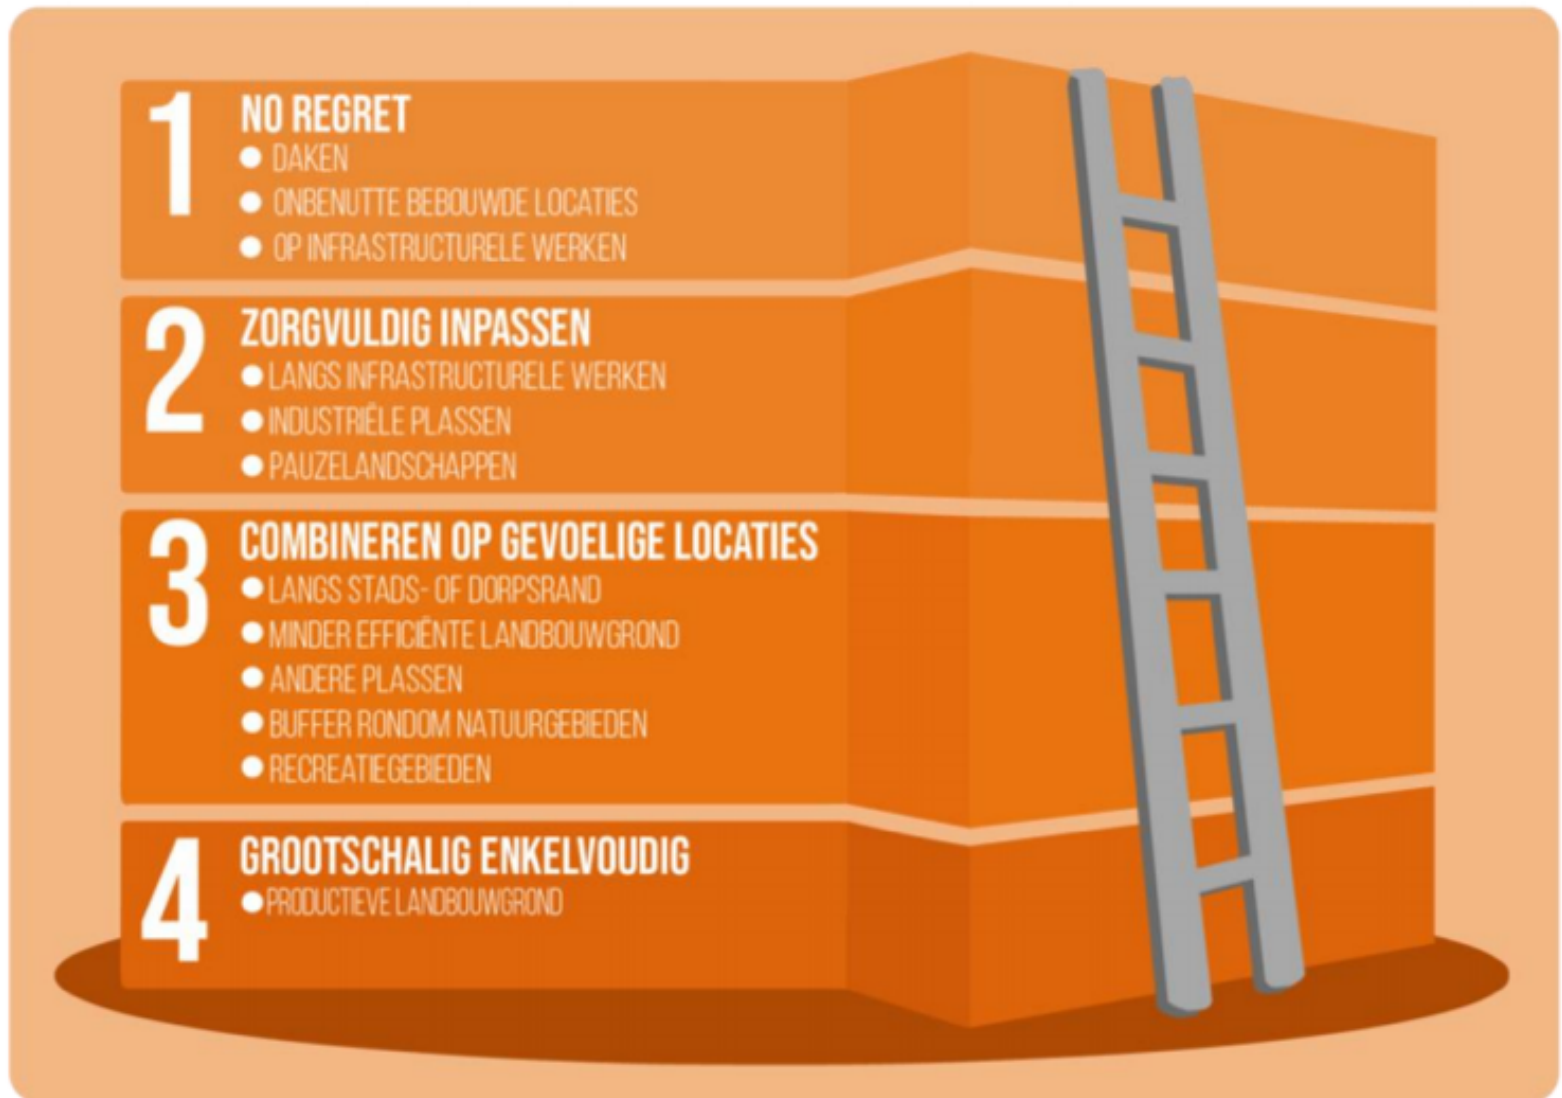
1
NO REGRET
- DAKEN
- ONBENUTTE BEBOUWDE LOCATIES
- OP INFRASTRUCTURELE WERKEN

2
ZORGVULDIG INPASSEN
- LANGS INFRASTRUCTURELE WERKEN
- INDUSTRIËLE PLASSEN
- PAUZELANDSCHAPPEN

3
COMBINEREN OP GEVOELIGE LOCATIES
- LANGS STADS- OF DORPSRAND
- MINDER EFFICIËNTE LANDBOUWGROND
- ANDERE PLASSEN
- BUFFER RONDOM NATUURGEBIEDEN
- RECREATIEGEBIEDEN

4
GROOTSCHALIG ENKELVOUDIG
- PRODUCTIEVE LANDBOUWGROND